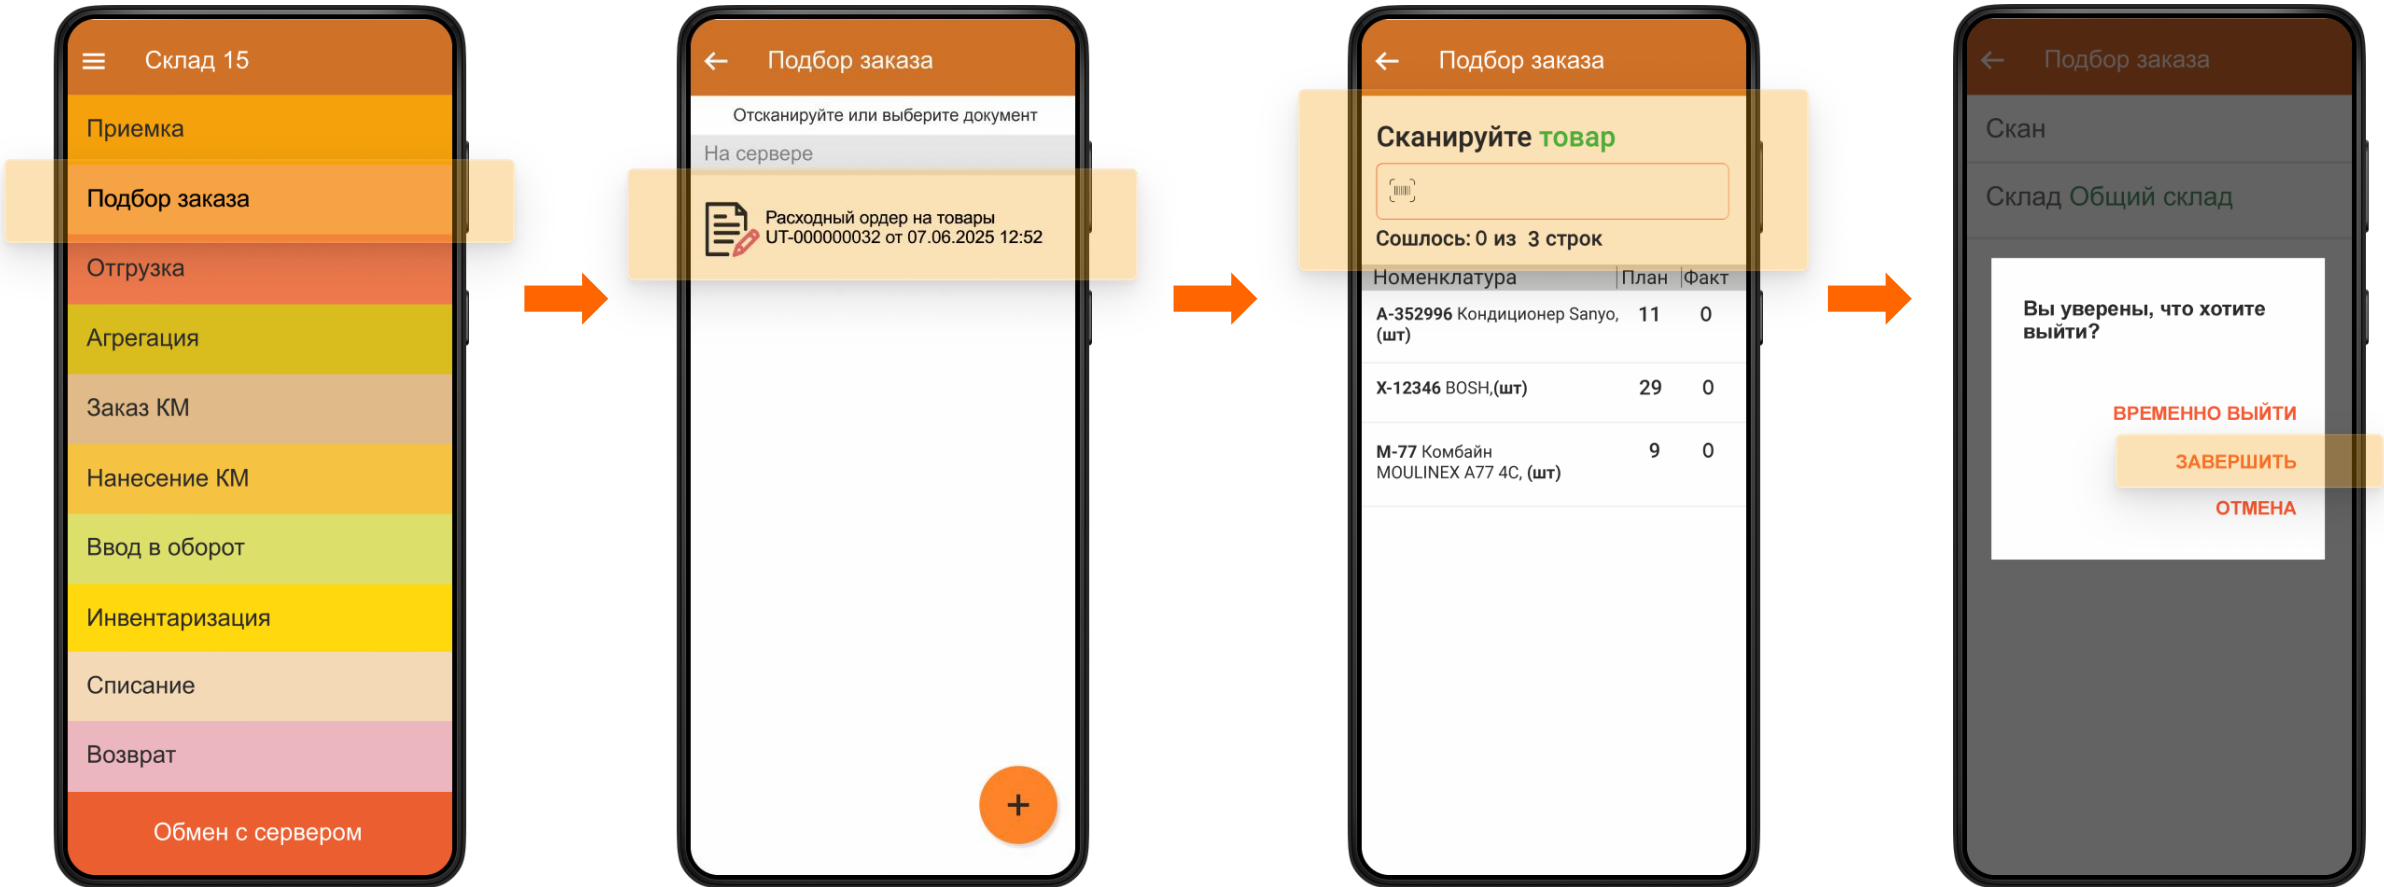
Склад 15

Приемка

Подбор заказа

Отгрузка

Агрегация

Заказ КМ

Нанесение КМ

Ввод в оборот

Инвентаризация

Списание

Возврат

Обмен с сервером

Подбор заказа

Отсканируйте или выберите документ

На сервере

Расходный ордер на товары
UT-000000032 от 07.06.2025 12:52

+

Подбор заказа

Сканируйте товар

Сошлось: 0 из 3 строк

| Номенклатура | План | Факт |
|---|---|---|
| A-352996 Кондиционер Sanyo, (шт) | 11 | 0 |
| X-12346 BOSH,(шт) | 29 | 0 |
| M-77 Комбайн MOULINEX A77 4C, (шт) | 9 | 0 |

Подбор заказа

Скан

Склад Общий склад

Вы уверены, что хотите выйти?

ВРЕМЕННО ВЫЙТИ

ЗАВЕРШИТЬ

ОТМЕНА